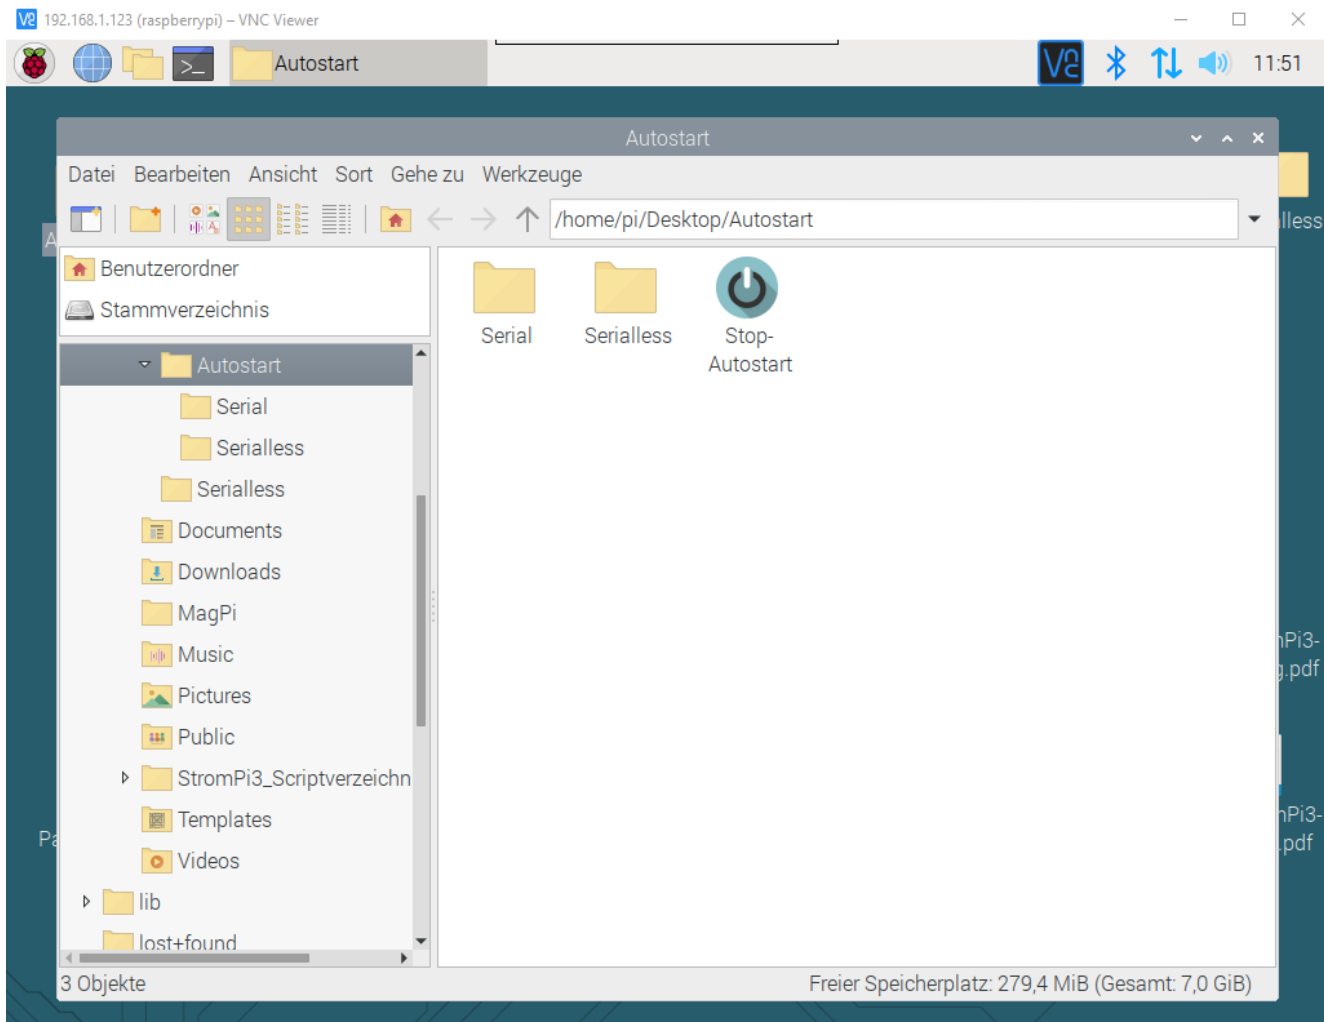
192.168.1.123 (raspberrypi) – VNC Viewer

Autostart

11:51

Autostart

Datei Bearbeiten Ansicht Sort Gehe zu Werkzeuge

/home/pi/Desktop/Autostart

Benutzerordner
Stammverzeichnis

Autostart
Serial
Serialless
Serialless
Documents
Downloads
MagPi
Music
Pictures
Public
StromPi3_Scriptverzeichn
Templates
Videos
lib
lost+found

Serial
Serialless
Stop-Autostart

3 Objekte
Freier Speicherplatz: 279,4 MiB (Gesamt: 7,0 GiB)

A
lless
nPi3-
.pdf
Pa
nPi3-
.pdf